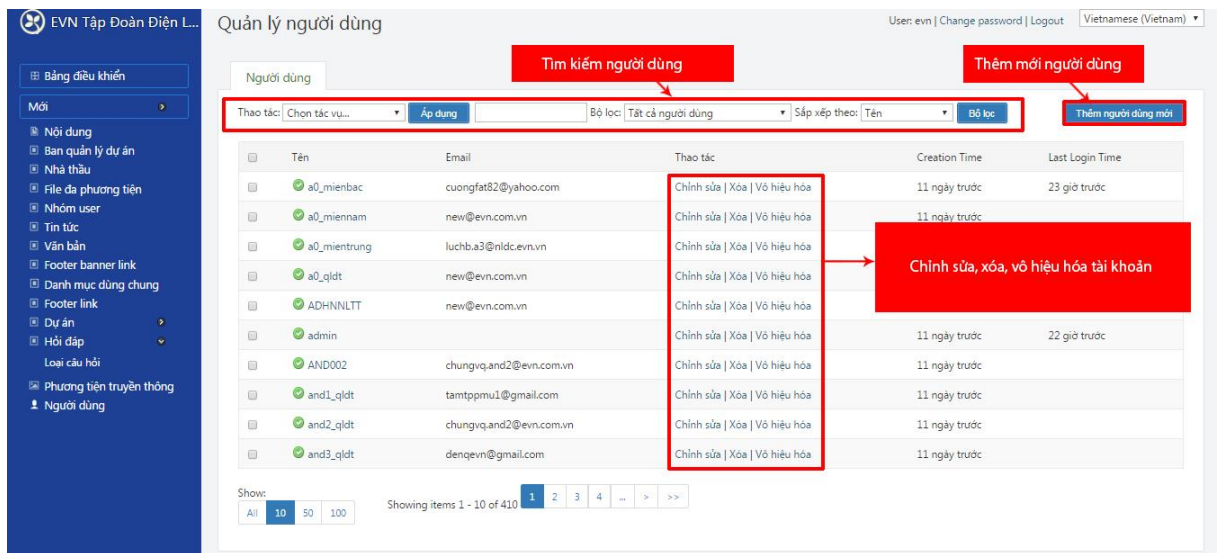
EVN Tập Đoàn Điện L...

Bảng điều khiển

Mới

Nội dung
Ban quản lý dự án
Nhà thầu
File đa phương tiện
Nhóm user
Tin tức
Văn bản
Footer banner link
Danh mục dùng chung
Footer link
Dự án
Hỏi đáp
Loại câu hỏi
Phương tiện truyền thông
Người dùng

Quản lý người dùng

User: evn | Change password | Logout   Vietnamese (Vietnam)

Người dùng

Tìm kiếm người dùng

Thêm mới người dùng

Thao tác: Chọn tác vụ...   Áp dụng   Bộ lọc: Tất cả người dùng   Sắp xếp theo: Tên   Bộ lọc

Thêm người dùng mới

| | Tên | Email | Thao tác | Creation Time | Last Login Time |
|---|---|---|---|---|---|
| | a0_mienbac | cuongfat82@yahoo.com | Chỉnh sửa \| Xóa \| Vô hiệu hóa | 11 ngày trước | 23 giờ trước |
| | a0_miennam | new@evn.com.vn | Chỉnh sửa \| Xóa \| Vô hiệu hóa | 11 ngày trước | |
| | a0_mientrung | luchb.a3@nldc.evn.vn | Chỉnh sửa \| Xóa \| Vô hiệu hóa | | |
| | a0_qldt | new@evn.com.vn | Chỉnh sửa \| Xóa \| Vô hiệu hóa | | |
| | ADHNNLTT | new@evn.com.vn | Chỉnh sửa \| Xóa \| Vô hiệu hóa | | |
| | admin | | Chỉnh sửa \| Xóa \| Vô hiệu hóa | 11 ngày trước | 22 giờ trước |
| | AND002 | chungvq.and2@evn.com.vn | Chỉnh sửa \| Xóa \| Vô hiệu hóa | 11 ngày trước | |
| | and1_qldt | tamtppmu1@gmail.com | Chỉnh sửa \| Xóa \| Vô hiệu hóa | 11 ngày trước | |
| | and2_qldt | chungvq.and2@evn.com.vn | Chỉnh sửa \| Xóa \| Vô hiệu hóa | 11 ngày trước | |
| | and3_qldt | denqevn@gmail.com | Chỉnh sửa \| Xóa \| Vô hiệu hóa | 11 ngày trước | |

Chỉnh sửa, xóa, vô hiệu hóa tài khoản

Show:
All 10 50 100

Showing items 1 - 10 of 410   1 2 3 4 ... > >>